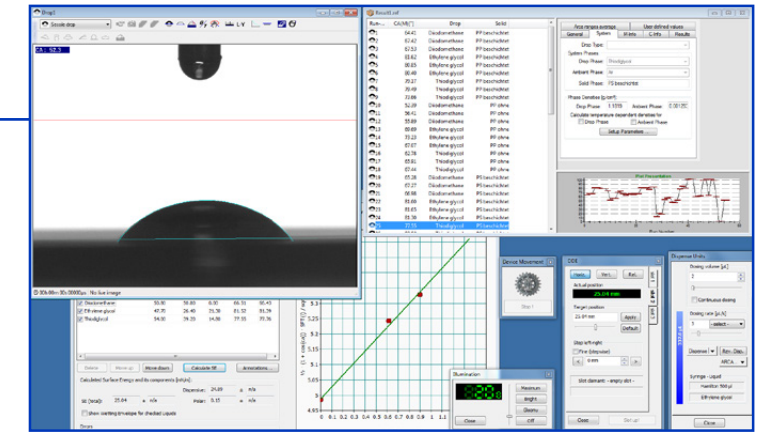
Drop1

Sessile drop

CA: 52.3

0: 00:00 / 00:00:00 · No live image

Results1.sef

| Run... | CA[M] | Drop | Solid |
|---|---|---|---|
| 1 | 54.41 | Diiodomethane | PP beschichtet |
| 2 | 57.42 | Diiodomethane | PP beschichtet |
| 3 | 57.53 | Diiodomethane | PP beschichtet |
| 4 | 53.62 | Ethylene glycol | PP beschichtet |
| 5 | 50.85 | Ethylene glycol | PP beschichtet |
| 6 | 50.48 | Ethylene glycol | PP beschichtet |
| 7 | 79.17 | Thiodiglycol | PP beschichtet |
| 8 | 79.49 | Thiodiglycol | PP beschichtet |
| 9 | 73.86 | Thiodiglycol | PP beschichtet |
| 10 | 52.38 | Diiodomethane | PP ohne |
| 11 | 56.41 | Diiodomethane | PP ohne |
| 12 | 55.04 | Diiodomethane | PP ohne |
| 13 | 80.69 | Ethylene glycol | PP ohne |
| 14 | 73.23 | Ethylene glycol | PP ohne |
| 15 | 67.67 | Ethylene glycol | PP ohne |
| 16 | 62.36 | Thiodiglycol | PP ohne |
| 17 | 65.81 | Thiodiglycol | PP ohne |
| 18 | 67.44 | Thiodiglycol | PP ohne |
| 19 | 65.28 | Diiodomethane | PS beschichtet |
| 20 | 67.27 | Diiodomethane | PS beschichtet |
| 21 | 66.02 | Diiodomethane | PS beschichtet |
| 22 | 81.69 | Ethylene glycol | PS beschichtet |
| 23 | 81.69 | Ethylene glycol | PS beschichtet |
| 24 | 81.39 | Ethylene glycol | PS beschichtet |
| 25 | 77.55 | Thiodiglycol | PS beschichtet |

Fine ranges average | User defined values
General | System | IF-Info | C-Info | Results

Drop Type:
System Phases
Drop Phase: Thiodiglycol
Ambient Phase: Air
Solid Phase: PS beschichtet

Phase Densities [g/cm³]
Drop Phase 1.1556 Ambient Phase 0.00120
Calculate temperature dependent densities for
Drop Phase Ambient Phase
Setup Parameters...

Plot Presentation

Run Number

| | Diiodomethane | 55.17 | 50.80 | 0.00 | 66.51 | 50.45 |
|---|---|---|---|---|---|---|
| | Ethylene glycol | 47.70 | 26.40 | 21.30 | 81.32 | 81.39 |
| | Thiodiglycol | 53.97 | 39.00 | 15.30 | 61.82 | 64.25 |

Delete | Move up | Move down | Calculate fit | Annotations...

Calculated Surface Energy and its components [mN/m]:
Dispersive: 24.89 ± n/a
SE (total): 25.04 ± n/a
Polar: 0.15 ± n/a
show wetting envelope for checked Liquids

Device Movement

Stop !

DDE

Actual position
25.04 mm
Target position
25.04 mm
Apply
Default
Step left/right
Fine (Stepwise)
Dosing
Slot domains - empty slot -
Close

Dispense Units
Dosing volume [µl]
2
Continuous dosing
Dosing rate [µl/s]
5
Dispense | Dos.
Syringe - Liquid
Hamilton 500 µl
Ethylene glycol
Close

Illumination
Maximum
Bright
Gloomy
Off
Close

0.1 0.2 0.3 0.4 0.5 0.6 0.7 0.8 0.9 1 1.1
4.95 5 5.05 5.1 5.15 5.2 5.25 5.3